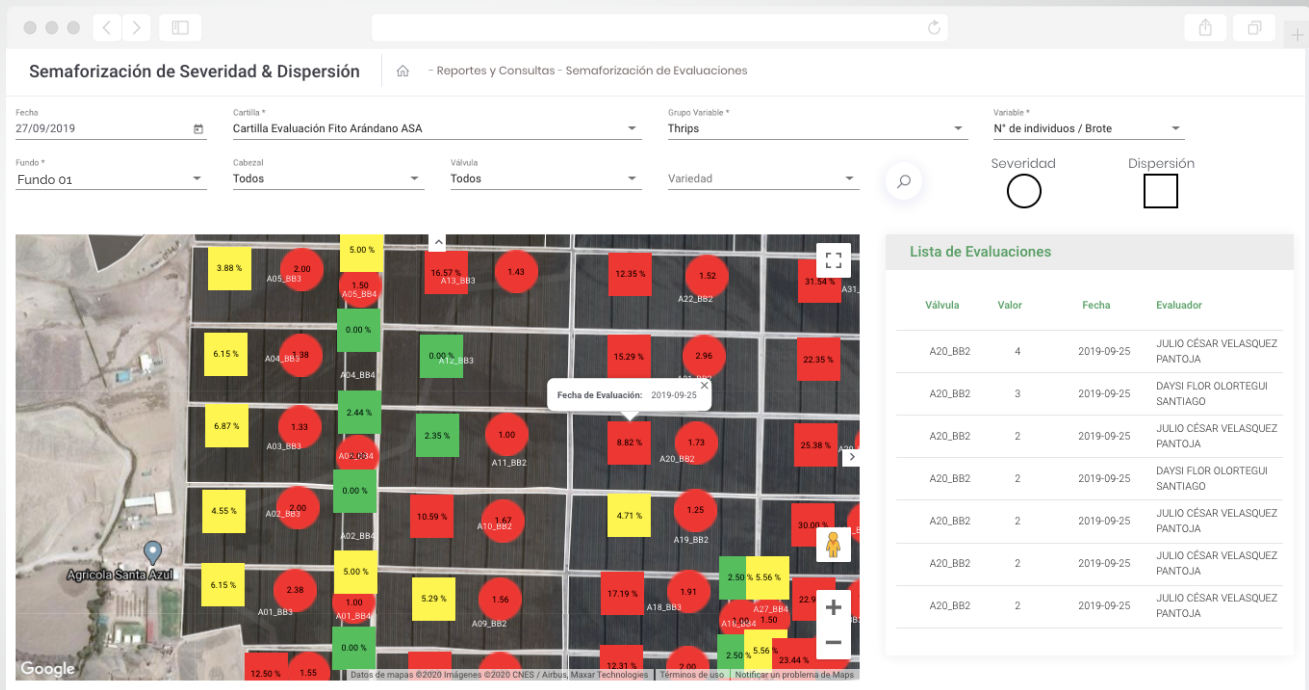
Semaforización de Severidad & Dispersión

- Reportes y Consultas - Semaforización de Evaluaciones

Fecha
27/09/2019

Cartilla *
Cartilla Evaluación Fito Arándano ASA

Grupo Variable *
Thrips

Variable *
N° de individuos / Brote

Fundo *
Fundo 01

Cabezal
Todos

Válvula
Todos

Variedad

Severidad

Dispersión

5.00 %
3.88 %
2.00
A05_BB3
1.50
A05_BB4
16.57 %
A13_BB3
1.43
12.35 %
1.52
A22_BB2
31.54 %
A31
0.00 %
6.15 %
A04_BB3
1.38
A04_BB4
0.00 %
A12_BB3
15.29 %
2.96
22.35 %
Fecha de Evaluación: 2019-09-25
2.44 %
6.87 %
1.33
A03_BB3
A03_BB4
2.35 %
1.00
A11_BB2
8.82 %
1.73
A20_BB2
25.38 %
0.00 %
4.55 %
A02_BB3
2.00
A02_BB4
10.59 %
1.67
A10_BB2
4.71 %
1.25
A19_BB2
30.00 %
Agrícola Santa Azul
5.00 %
6.15 %
2.38
A01_BB3
1.00
A01_BB4
5.29 %
1.56
A09_BB2
17.19 %
1.91
A18_BB3
2.50 %
5.56 %
A27_BB4
1.00
1.50
22.9
0.00 %
12.50 %
1.55
12.31 %
2.00
2.50 %
5.56 %
23.44 %
Google
Datos de mapas ©2020 Imágenes ©2020 CNES / Airbus, Maxar Technologies | Términos de uso | Notificar un problema de Maps

Lista de Evaluaciones

| Válvula | Valor | Fecha | Evaluador |
|---|---|---|---|
| A20_BB2 | 4 | 2019-09-25 | JULIO CÉSAR VELASQUEZ PANTOJA |
| A20_BB2 | 3 | 2019-09-25 | DAYSI FLOR OLORTEGUI SANTIAGO |
| A20_BB2 | 2 | 2019-09-25 | JULIO CÉSAR VELASQUEZ PANTOJA |
| A20_BB2 | 2 | 2019-09-25 | DAYSI FLOR OLORTEGUI SANTIAGO |
| A20_BB2 | 2 | 2019-09-25 | JULIO CÉSAR VELASQUEZ PANTOJA |
| A20_BB2 | 2 | 2019-09-25 | JULIO CÉSAR VELASQUEZ PANTOJA |
| A20_BB2 | 2 | 2019-09-25 | JULIO CÉSAR VELASQUEZ PANTOJA |